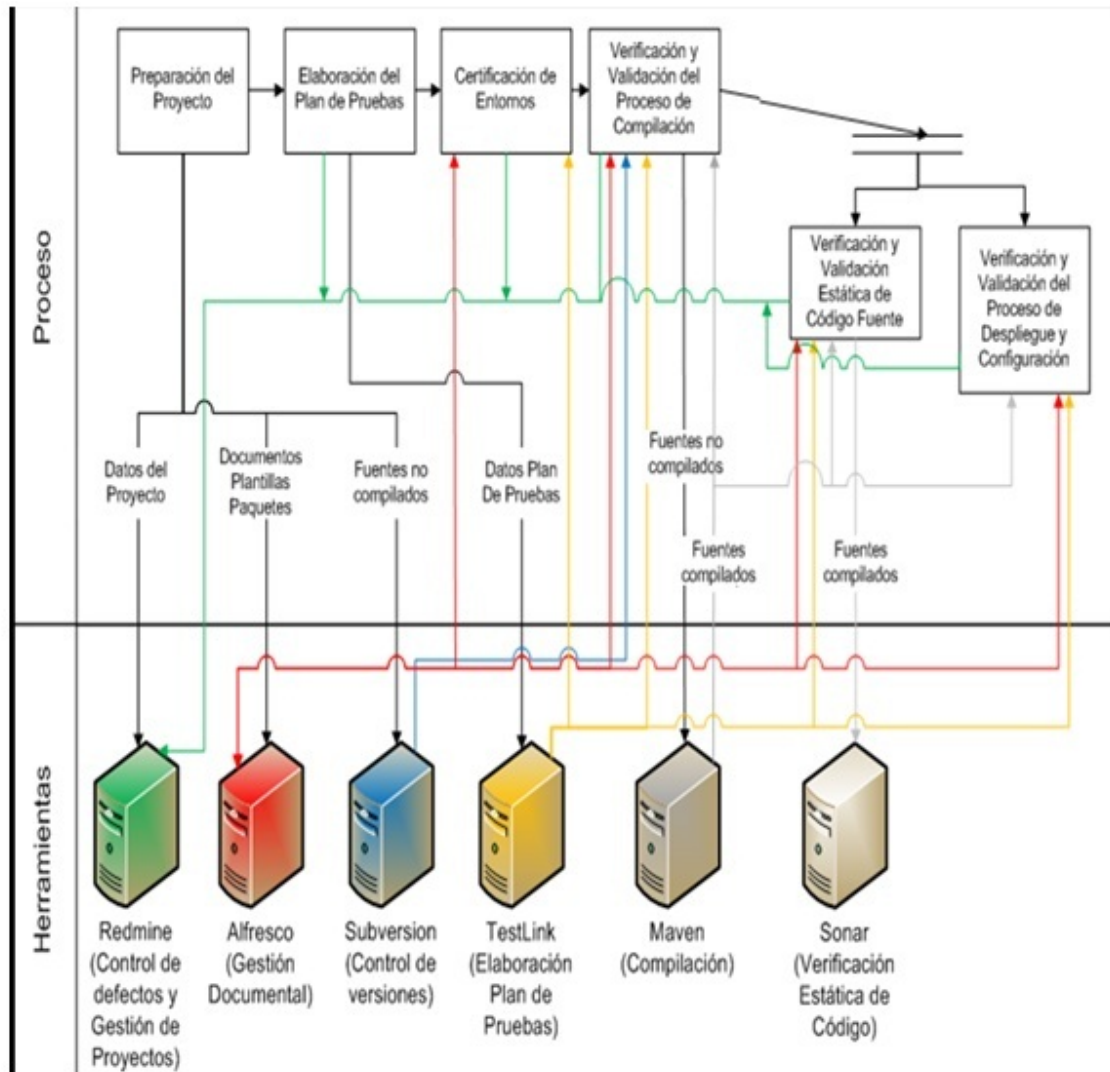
Proceso

Preparación del Proyecto

Elaboración del Plan de Pruebas

Certificación de Entornos

Verificación y Validación del Proceso de Compilación

Verificación y Validación Estática de Código Fuente

Verificación y Validación del Proceso de Despliegue y Configuración

Datos del Proyecto

Documentos Plantillas Paquetes

Fuentes no compilados

Datos Plan De Pruebas

Fuentes no compilados

Fuentes compilados

Fuentes compilados

Herramientas

Redmine (Control de defectos y Gestión de Proyectos)

Alfresco (Gestión Documental)

Subversion (Control de versiones)

TestLink (Elaboración Plan de Pruebas)

Maven (Compilación)

Sonar (Verificación Estática de Código)